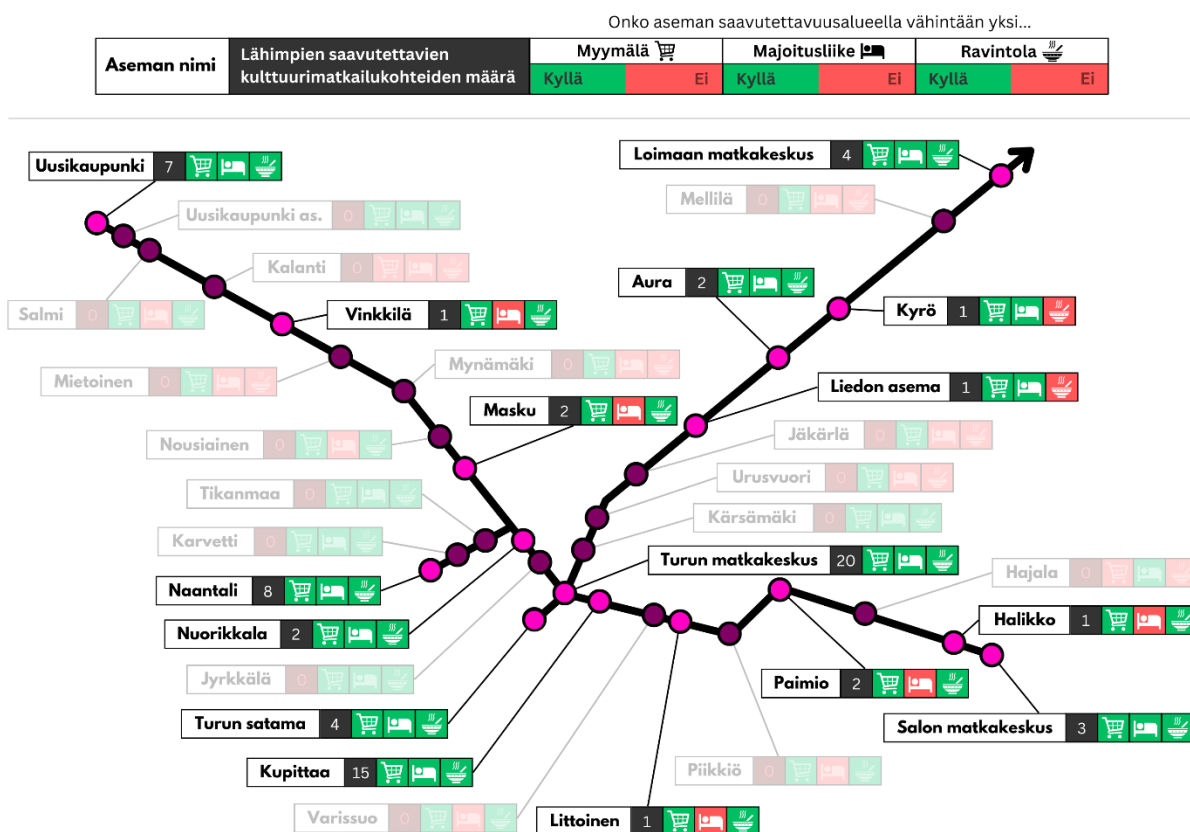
Onko aseman saavutettavuusalueella vähintään yksi...

| Aseman nimi | Lähimpien saavutettavien kulttuurimatkailukohteiden määrä | Myymälä | | Majoitusliike | | Ravintola | |
|---|---|---|---|---|---|---|---|
| | | Kyllä | Ei | Kyllä | Ei | Kyllä | Ei |

Uusikaupunki 7
Uusikaupunki as. 0
Kalanti 0
Salmi 0
Vinkkilä 1
Mynämäki 0
Mietoinen 0
Masku 2
Nousiainen 0
Tikanmaa 0
Karvetti 0
Naantali 8
Nuorikkala 2
Jyrkkälä 0
Turun satama 4
Kupittaa 15
Varissuo 0
Littoinen 1
Piikkiö 0
Loimaan matkakeskus 4
Mellilä 0
Aura 2
Kyrö 1
Liedon asema 1
Jäkärlä 0
Urusvuori 0
Kärsämäki 0
Turun matkakeskus 20
Hajala 0
Halikko 1
Paimio 2
Salon matkakeskus 3